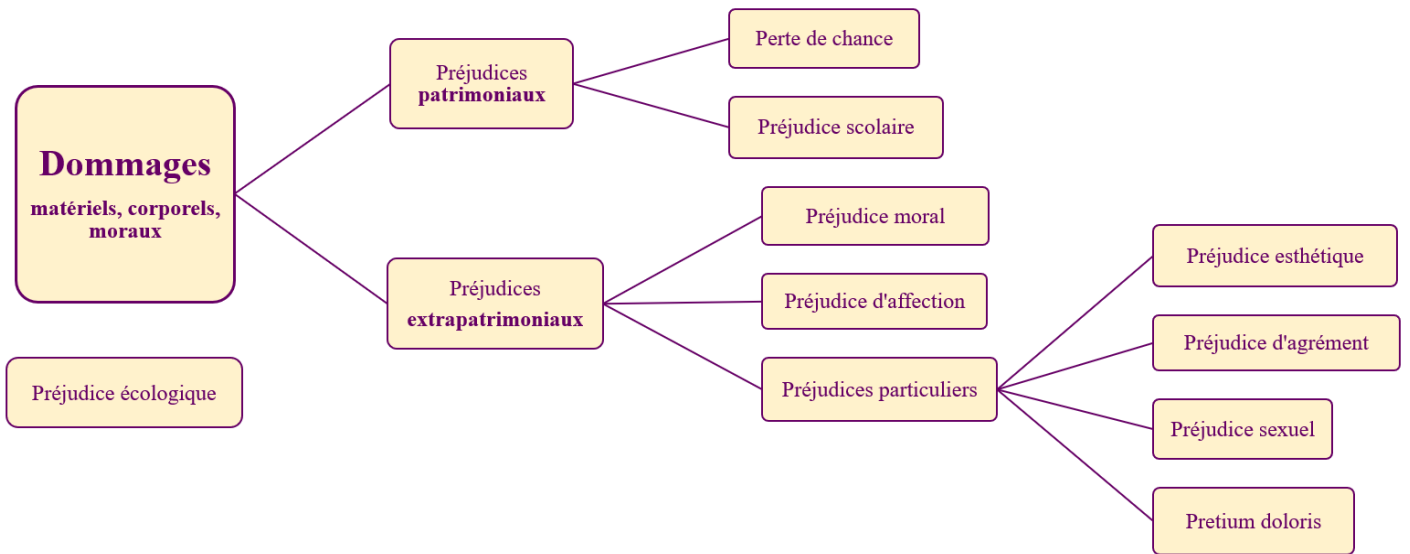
Dommages
matériels, corporels, moraux

Préjudices patrimoniaux

Perte de chance

Préjudice scolaire

Préjudices extrapatrimoniaux

Préjudice moral

Préjudice d'affection

Préjudices particuliers

Préjudice esthétique

Préjudice d'agrément

Préjudice sexuel

Pretium doloris

Préjudice écologique